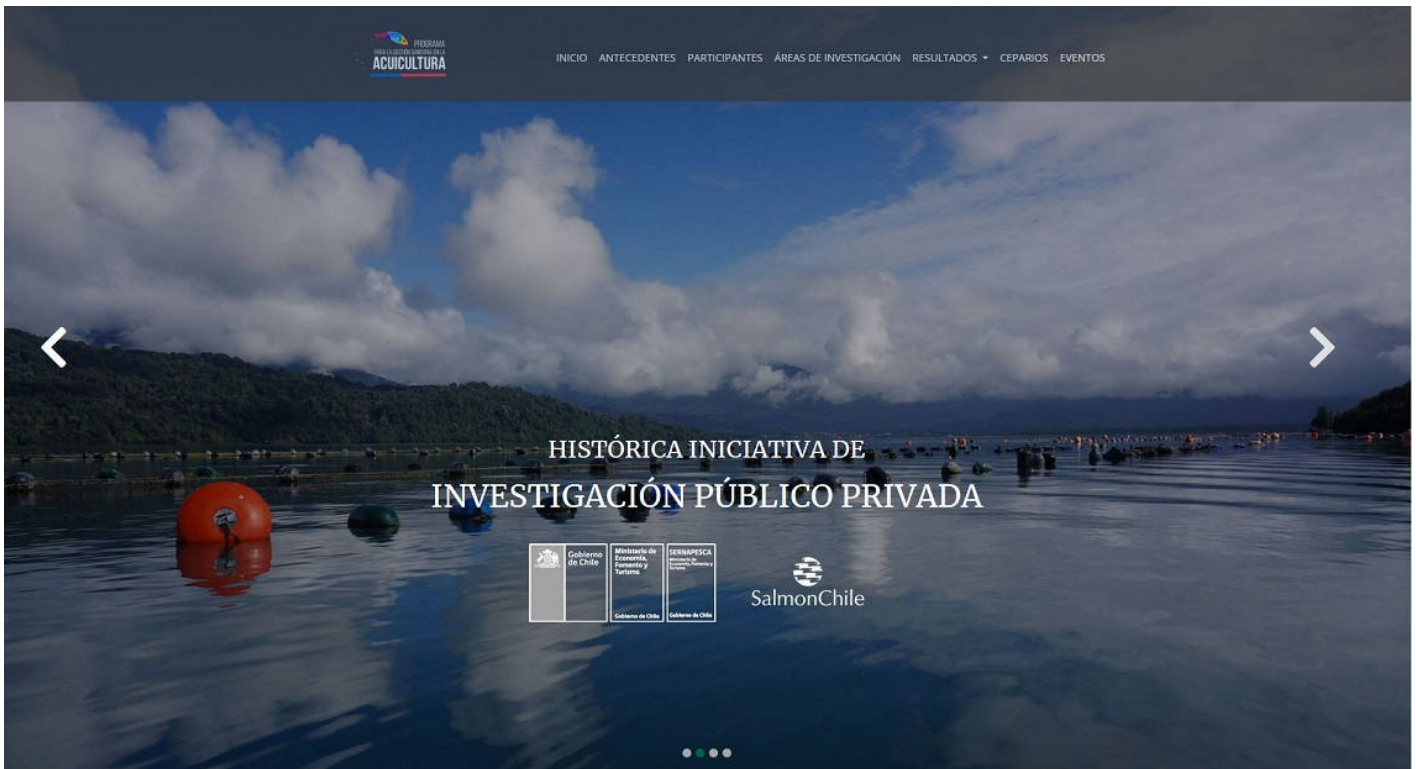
PROGRAMA PARA LA GESTIÓN SANITARIA EN LA ACUICULTURA

INICIO ANTECEDENTES PARTICIPANTES ÁREAS DE INVESTIGACIÓN RESULTADOS CEPARIOS EVENTOS

HISTÓRICA INICIATIVA DE
INVESTIGACIÓN PÚBLICO PRIVADA

Gobierno de Chile

Ministerio de Economía, Fomento y Turismo
Gobierno de Chile

SERNAPESCA
Ministerio de Economía, Fomento y Turismo
Gobierno de Chile

SalmonChile